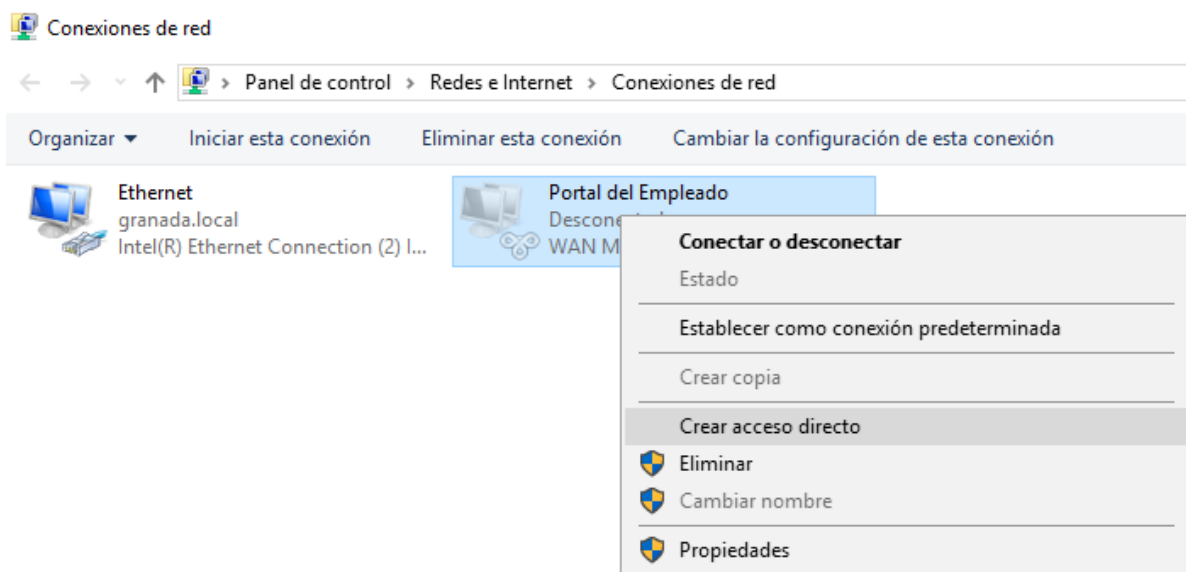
Conexiones de red

Panel de control > Redes e Internet > Conexiones de red

Organizar ▾ Iniciar esta conexión Eliminar esta conexión Cambiar la configuración de esta conexión

Ethernet
granada.local
Intel(R) Ethernet Connection (2) I...

Portal del Empleado
Descone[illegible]
WAN M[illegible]

Conectar o desconectar
Estado
Establecer como conexión predeterminada
Crear copia
Crear acceso directo
Eliminar
Cambiar nombre
Propiedades